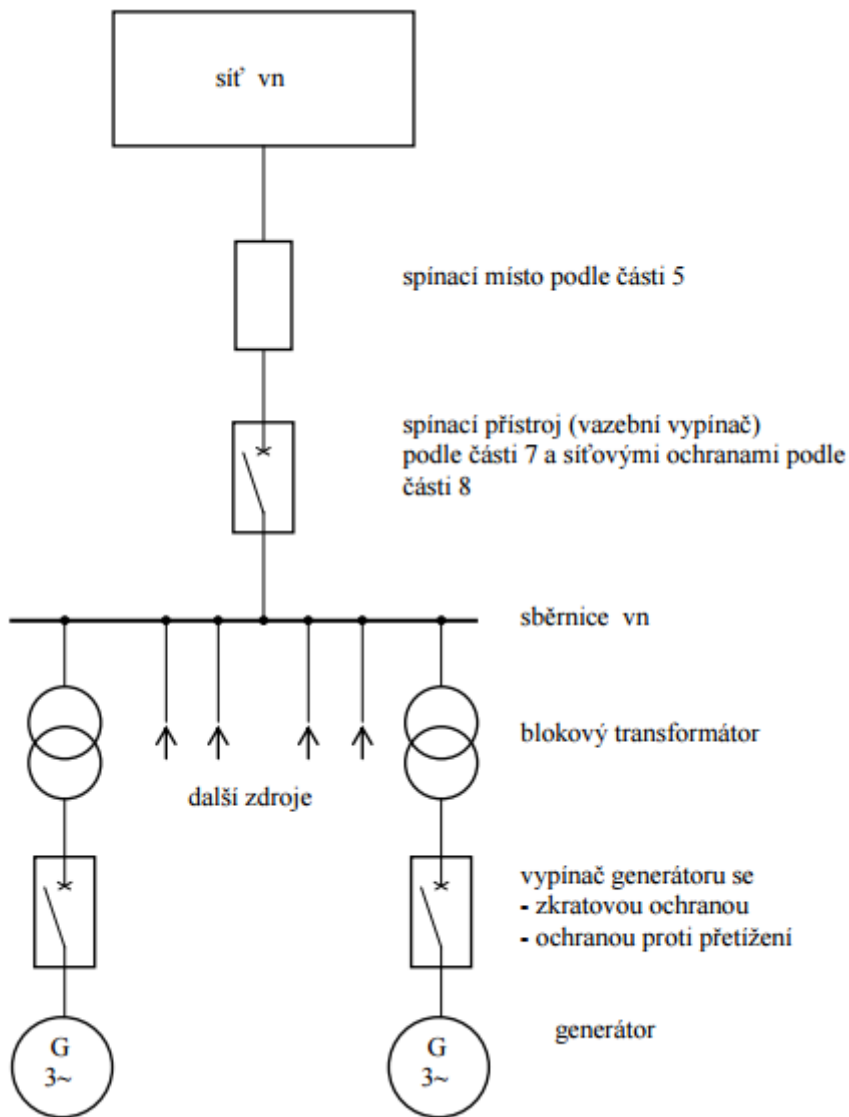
síť vn

spínací místo podle části 5

spínací přístroj (vazební vypínač) podle části 7 a síťovými ochranami podle části 8

sběrnice vn

blokový transformátor

další zdroje

vypínač generátoru se
- zkratovou ochranou
- ochranou proti přetížení

G
3~

G
3~

generátor